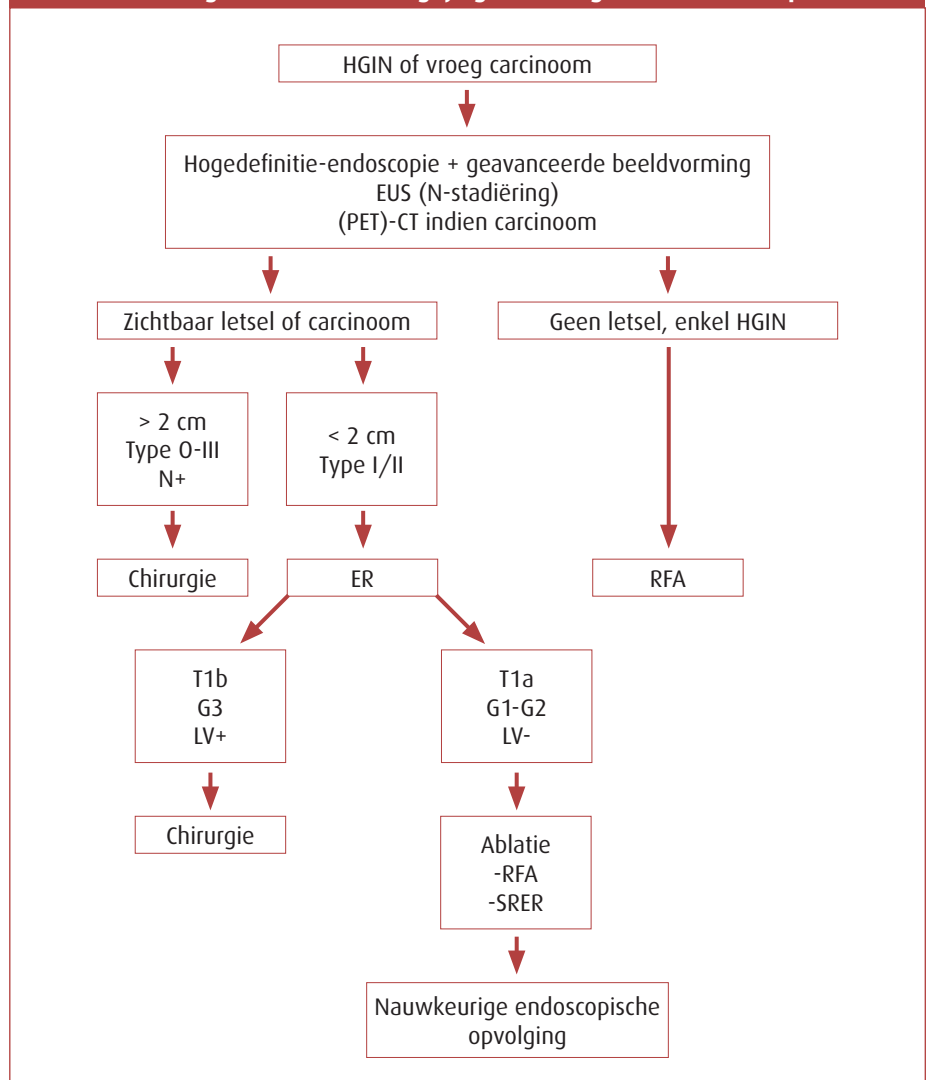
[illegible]

HGIN of vroeg carcinoom

Hogedefinitie-endoscopie + geavanceerde beeldvorming
EUS (N-stadiëring)
(PET)-CT indien carcinoom

Zichtbaar letsel of carcinoom

Geen letsel, enkel HGIN

> 2 cm
Type 0-III
N+

< 2 cm
Type I/II

Chirurgie

ER

RFA

T1b
G3
LV+

T1a
G1-G2
LV-

Chirurgie

Ablatie
-RFA
-SRER

Nauwkeurige endoscopische opvolging